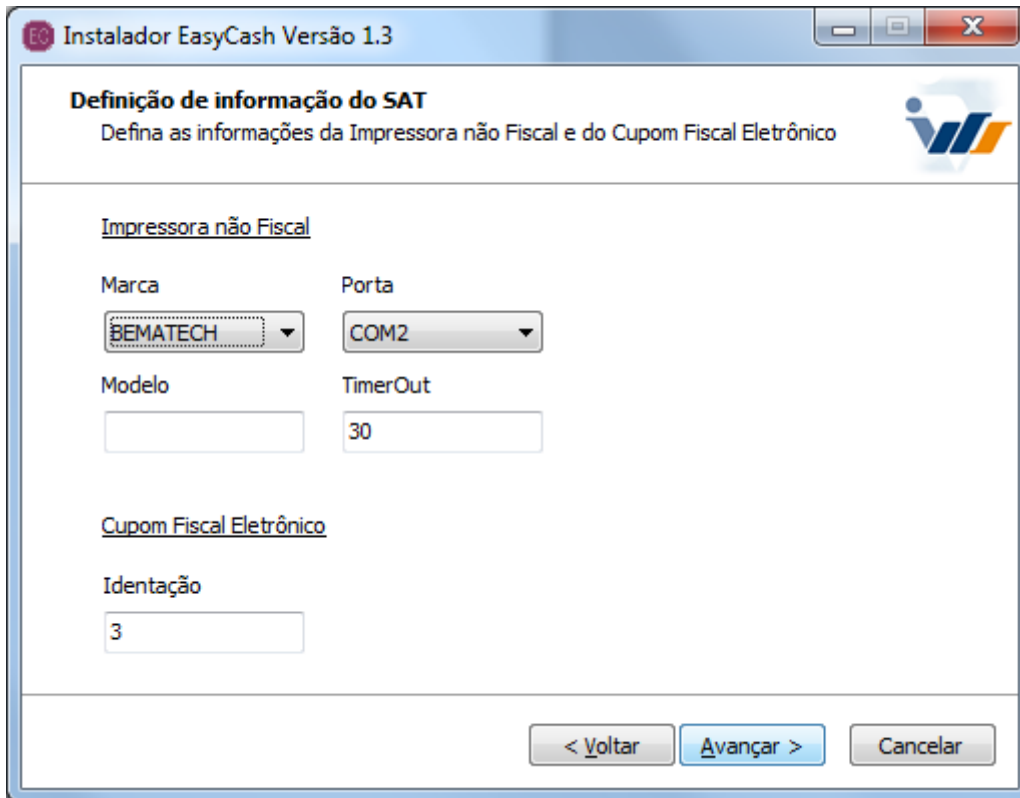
EC Instalador EasyCash Versão 1.3

Definição de informação do SAT
Defina as informações da Impressora não Fiscal e do Cupom Fiscal Eletrônico

Impressora não Fiscal

Marca
BEMATECH

Porta
COM2

Modelo

TimerOut
30

Cupom Fiscal Eletrônico

Identação
3

< Voltar
Avançar >
Cancelar